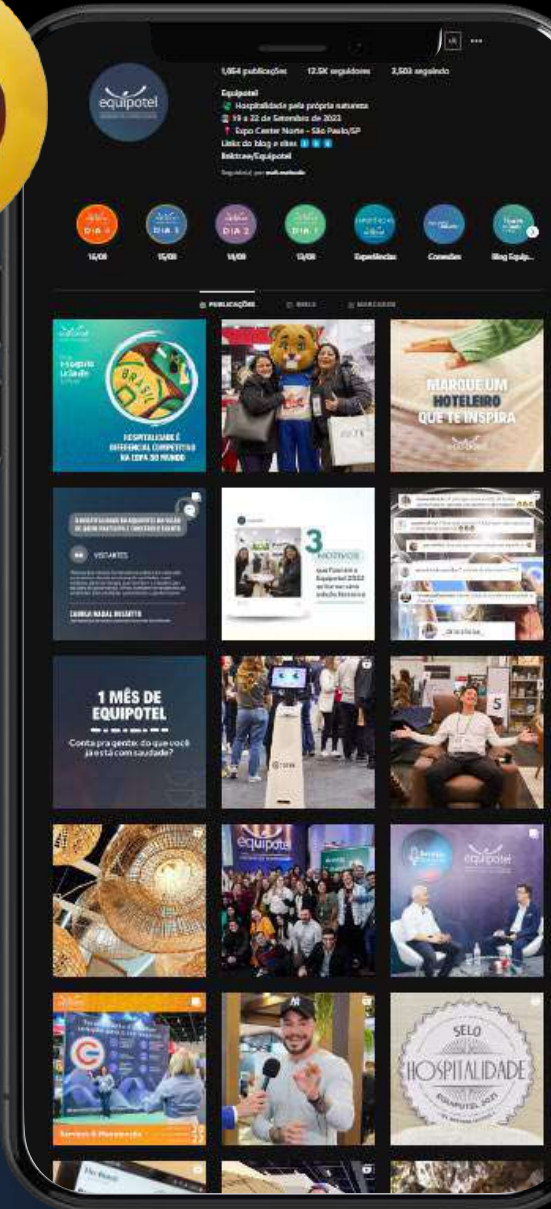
1.864 publicações 12.5K seguidores 2.503 seguindo

equipotel

Equipotel
Hospitalidade pela própria natureza
19 a 22 de Setembro de 2023
Expo Center Norte - São Paulo/SP
Links do blog e sites
linktr.ee/Equipotel

DIA 4 DIA 3 DIA 2 DIA 1
16/09 15/09 14/09 13/09 Experiências Conexões Blog Equip...

PUBLICAÇÕES REELS MARCADOS

BRASIL

HOSPITALIDADE É DIFERENCIAL COMPETITIVO NA COPA DO MUNDO

MARQUE UM HOTELEIRO QUE TE INSPIRA

VISITANTES

3 MOTIVOS

1 MÊS DE EQUIPOTEL

Conta pra gente: do que você já está com saudade?

5

equipotel

equipotel

SELO HOSPITALIDADE